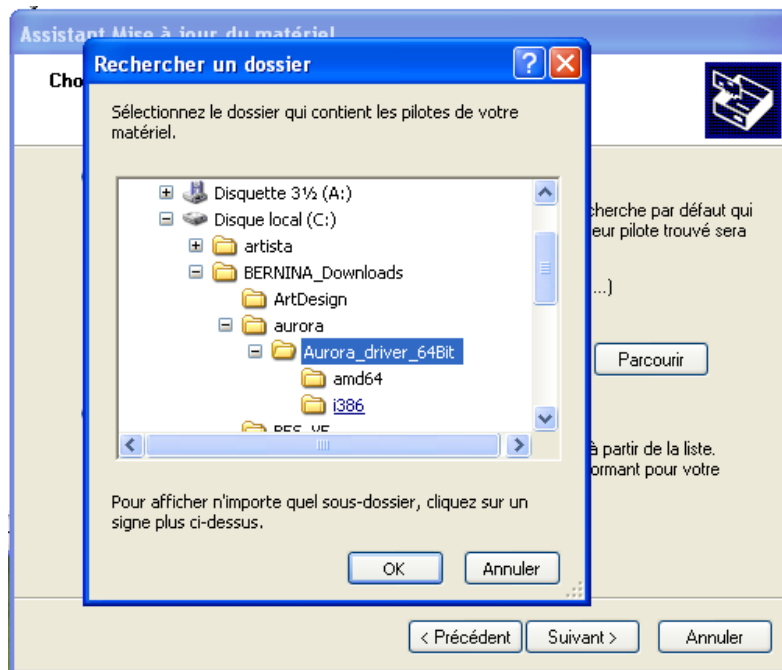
Assistant Mise à jour du matériel

Cho

Rechercher un dossier

Sélectionnez le dossier qui contient les pilotes de votre matériel.

Disquette 3½ (A:)
Disque local (C:)
artista
BERNINA_Downloads
ArtDesign
aurora
Aurora_driver_64Bit
amd64
i386
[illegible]

Pour afficher n'importe quel sous-dossier, cliquez sur un signe plus ci-dessus.

OK
Annuler

cherche par défaut qui
eur pilote trouvé sera

...)

Parcourir

à partir de la liste.
ormant pour votre

< Précédent
Suivant >
Annuler